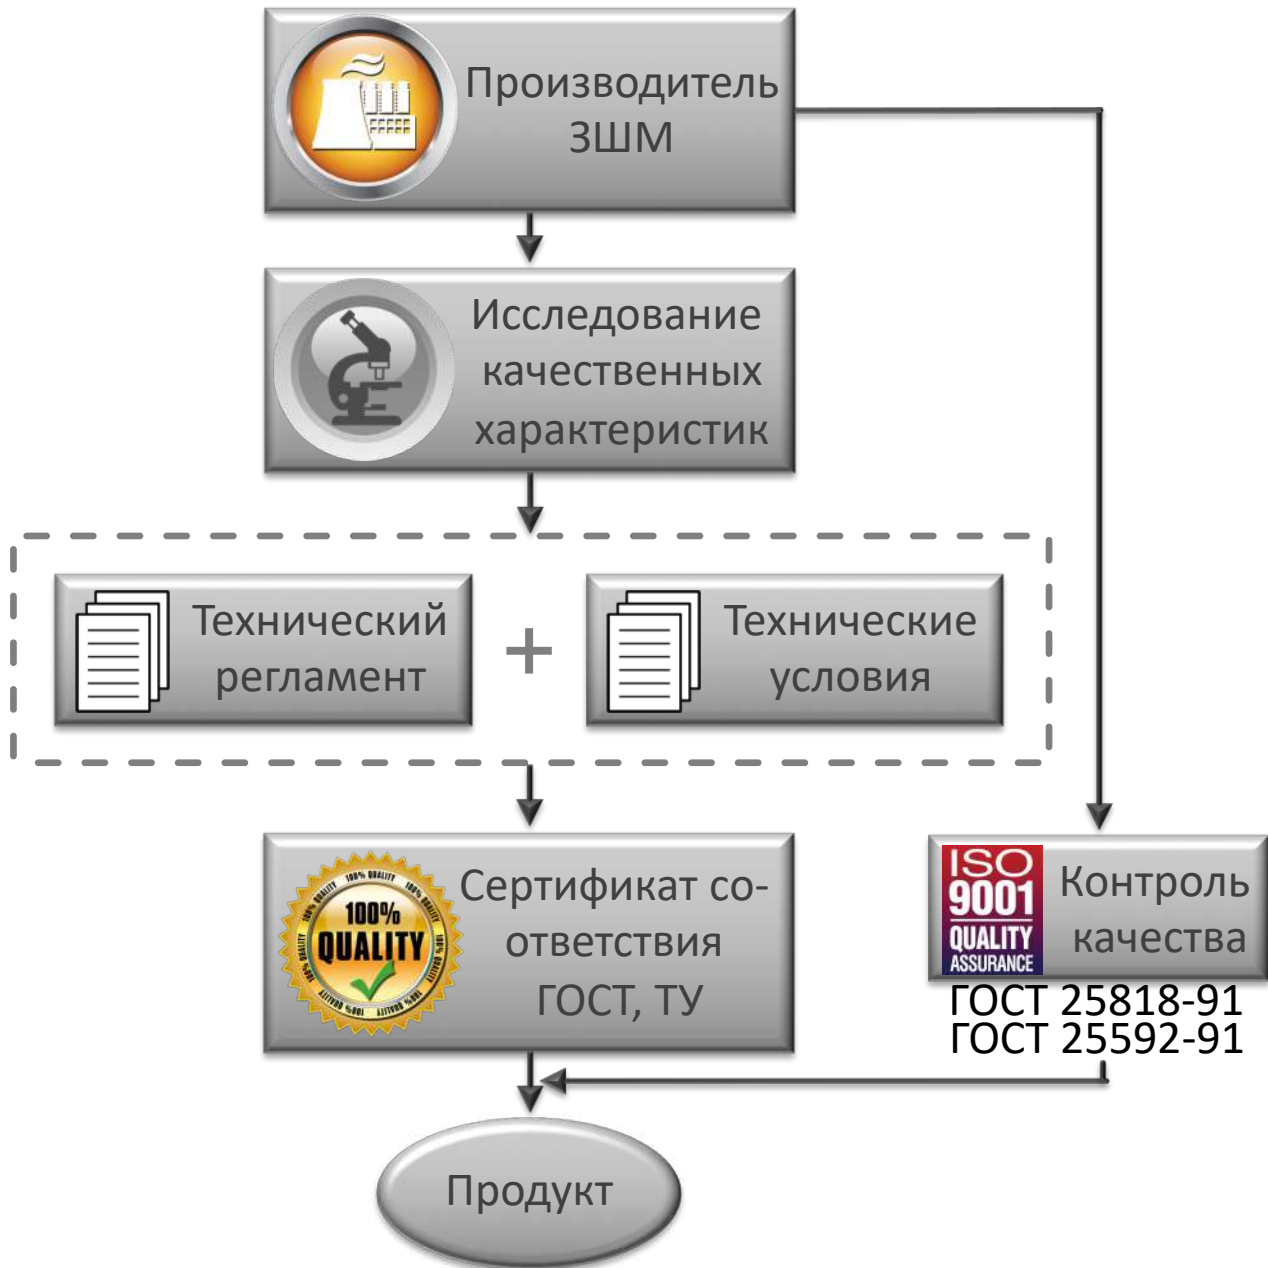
Производитель ЗШМ

Исследование качественных характеристик

Технический регламент

+

Технические условия

100% QUALITY

Сертификат соответствия ГОСТ, ТУ

ISO 9001 QUALITY ASSURANCE

Контроль качества

ГОСТ 25818-91
ГОСТ 25592-91

Продукт